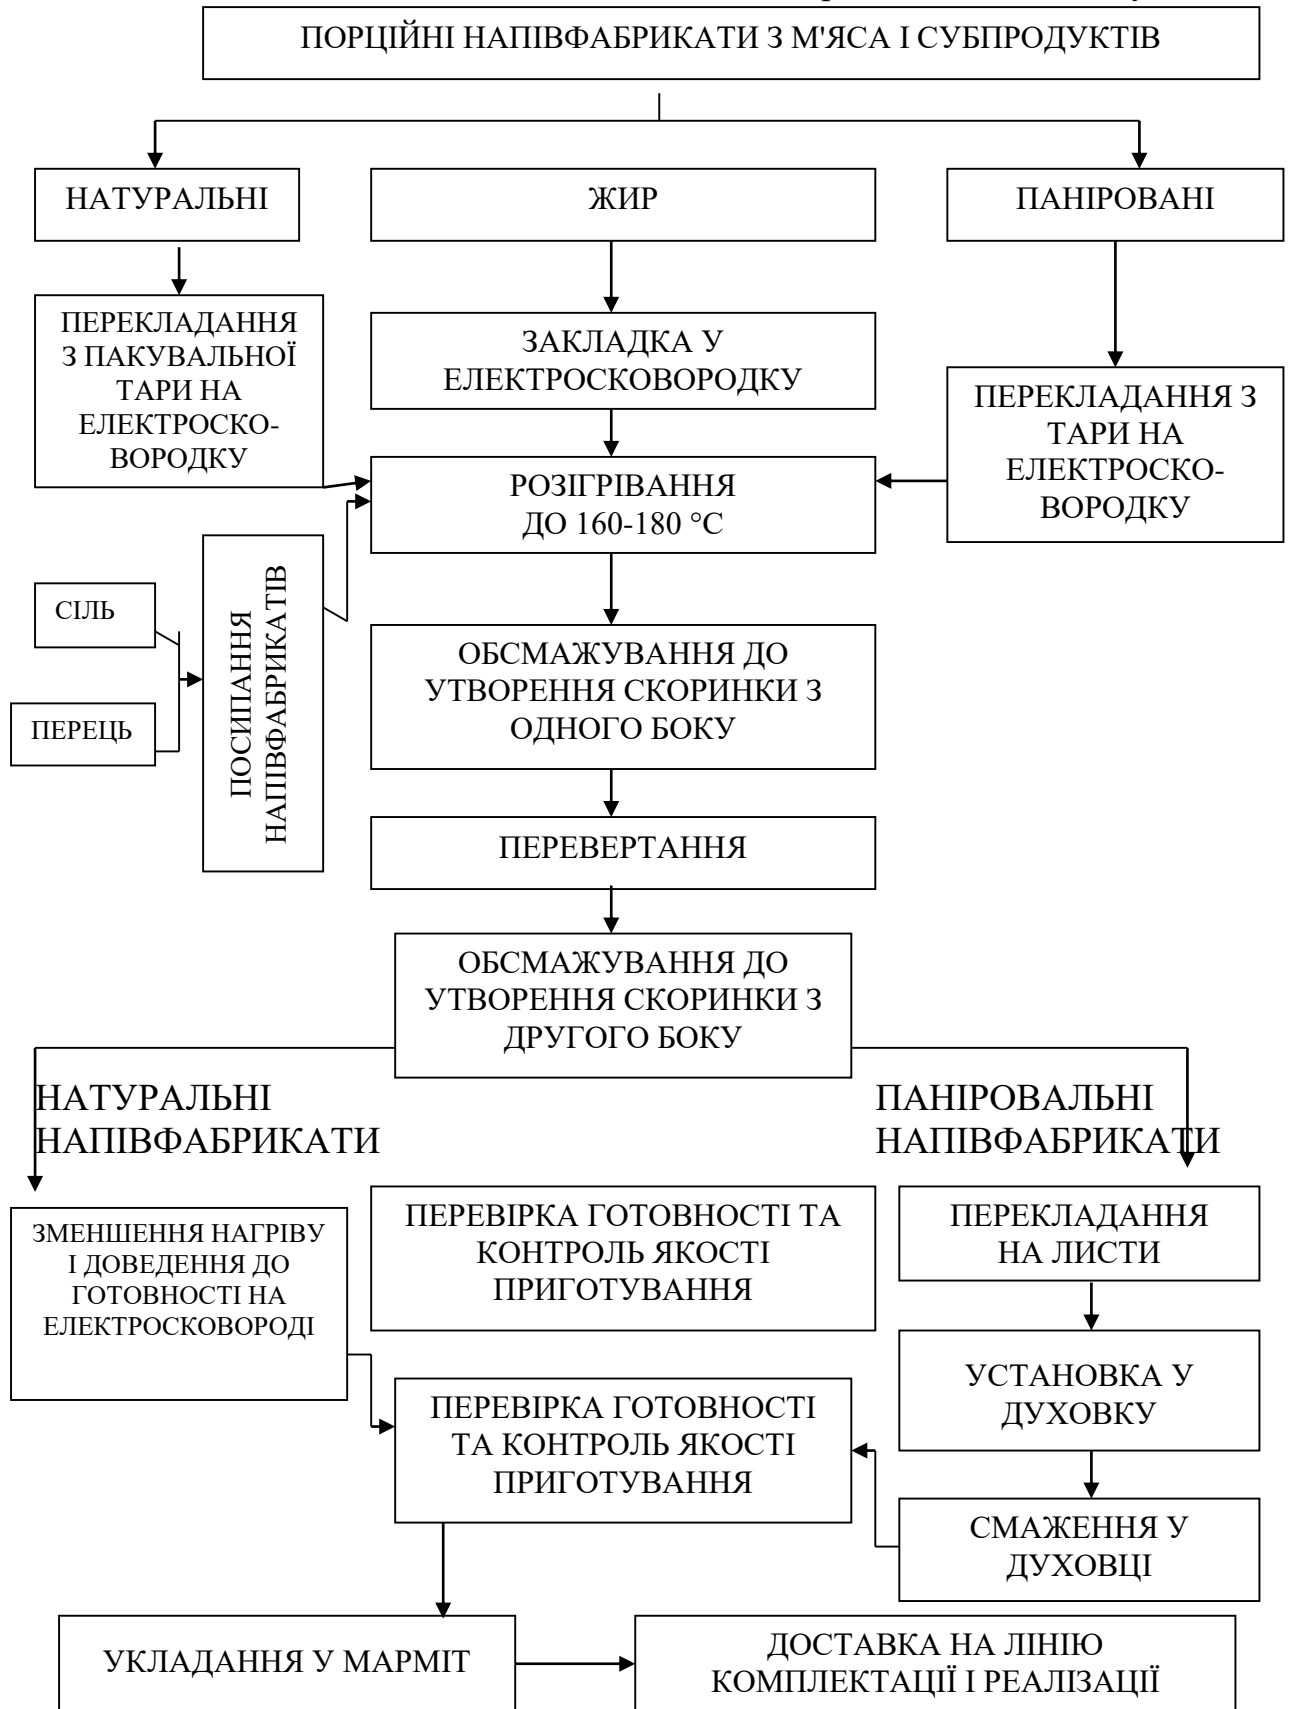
ПОРЦІЙНІ НАПІВФАБРИКАТИ З М'ЯСА І СУБПРОДУКТІВ

НАТУРАЛЬНІ

ЖИР

ПАНІРОВАНІ

ПЕРЕКЛАДАННЯ З ПАКУВАЛЬНОЇ ТАРИ НА ЕЛЕКТРОСКОВОРОДКУ

ЗАКЛАДКА У ЕЛЕКТРОСКОВОРОДКУ

ПЕРЕКЛАДАННЯ З ТАРИ НА ЕЛЕКТРОСКОВОРОДКУ

РОЗІГРІВАННЯ ДО 160-180 °С

СІЛЬ

ПЕРЕЦЬ

ПОСИПАННЯ НАПІВФАБРИКАТІВ

ОБСМАЖУВАННЯ ДО УТВОРЕННЯ СКОРИНКИ З ОДНОГО БОКУ

ПЕРЕВЕРТАННЯ

ОБСМАЖУВАННЯ ДО УТВОРЕННЯ СКОРИНКИ З ДРУГОГО БОКУ

НАТУРАЛЬНІ НАПІВФАБРИКАТИ

ПАНІРОВАЛЬНІ НАПІВФАБРИКАТИ

ЗМЕНШЕННЯ НАГРІВУ І ДОВЕДЕННЯ ДО ГОТОВНОСТІ НА ЕЛЕКТРОСКОВОРОДІ

ПЕРЕВІРКА ГОТОВНОСТІ ТА КОНТРОЛЬ ЯКОСТІ ПРИГОТУВАННЯ

ПЕРЕКЛАДАННЯ НА ЛИСТИ

УСТАНОВКА У ДУХОВКУ

ПЕРЕВІРКА ГОТОВНОСТІ ТА КОНТРОЛЬ ЯКОСТІ ПРИГОТУВАННЯ

СМАЖЕННЯ У ДУХОВЦІ

УКЛАДАННЯ У МАРМІТ

ДОСТАВКА НА ЛІНІЮ КОМПЛЕКТАЦІЇ І РЕАЛІЗАЦІЇ